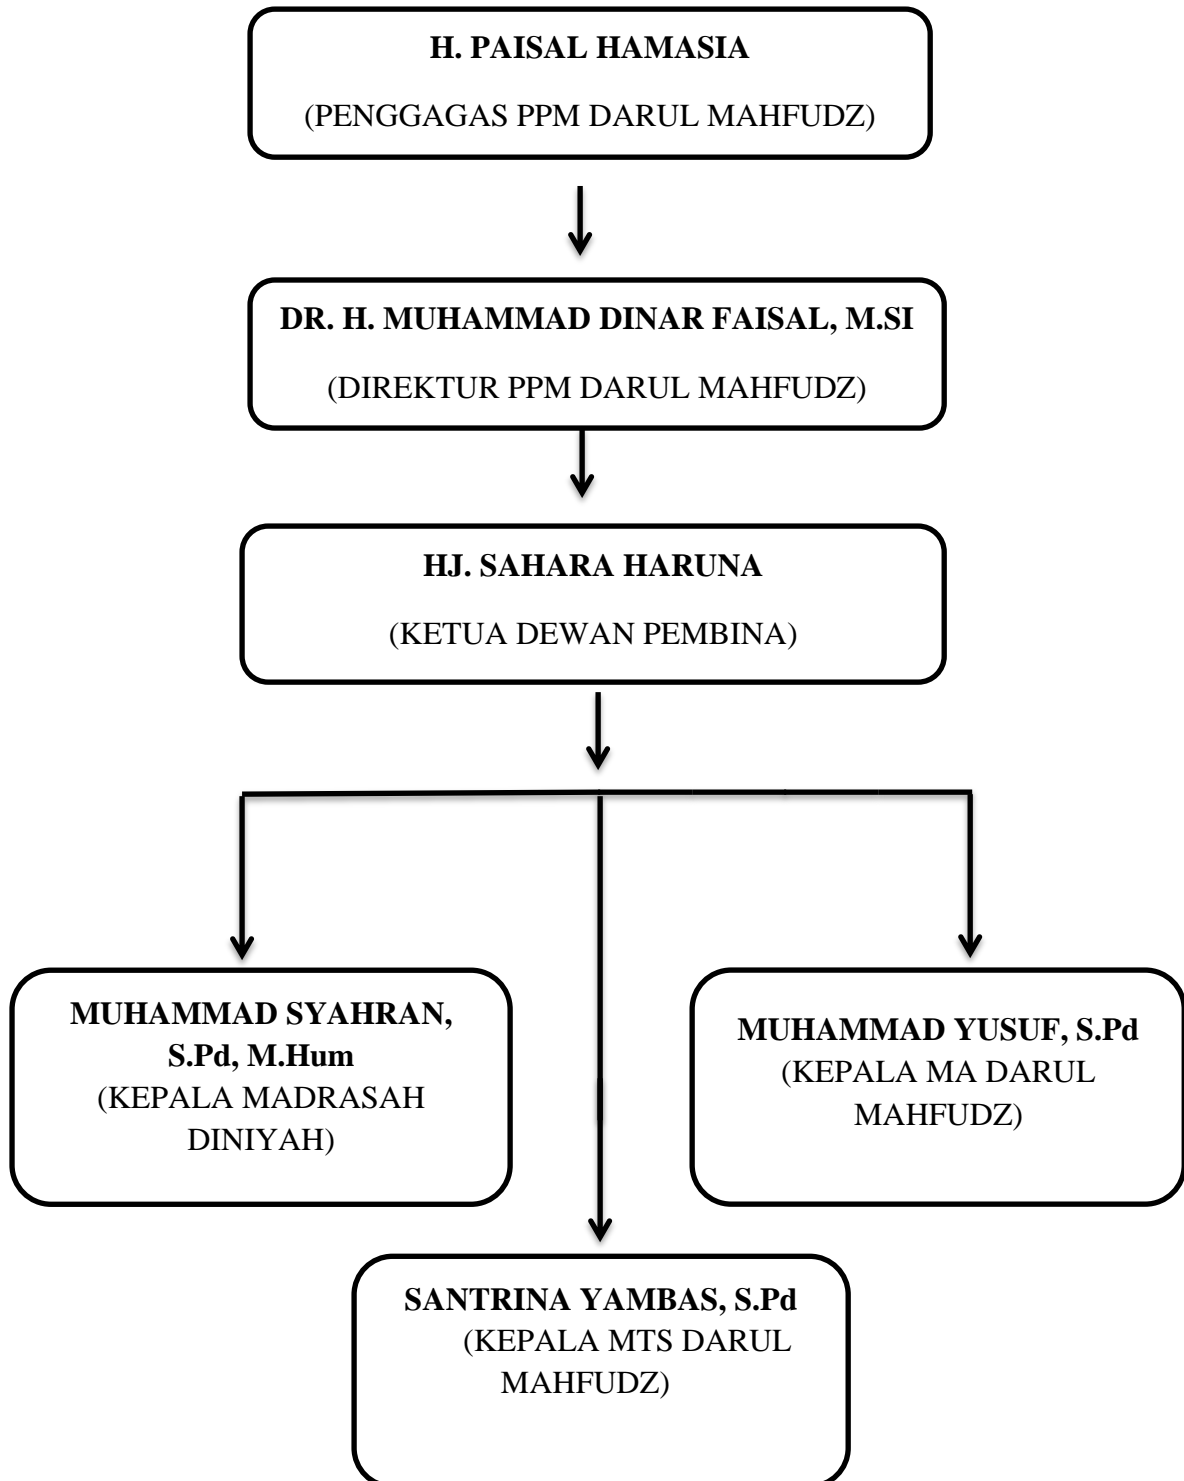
H. PAISAL HAMASIA

(PENGGAGAS PPM DARUL MAHFUDZ)

DR. H. MUHAMMAD DINAR FAISAL, M.SI

(DIREKTUR PPM DARUL MAHFUDZ)

HJ. SAHARA HARUNA

(KETUA DEWAN PEMBINA)

MUHAMMAD SYAHRAN, S.Pd, M.Hum
(KEPALA MADRASAH DINIYAH)

MUHAMMAD YUSUF, S.Pd
(KEPALA MA DARUL MAHFUDZ)

SANTRINA YAMBAS, S.Pd
(KEPALA MTS DARUL MAHFUDZ)